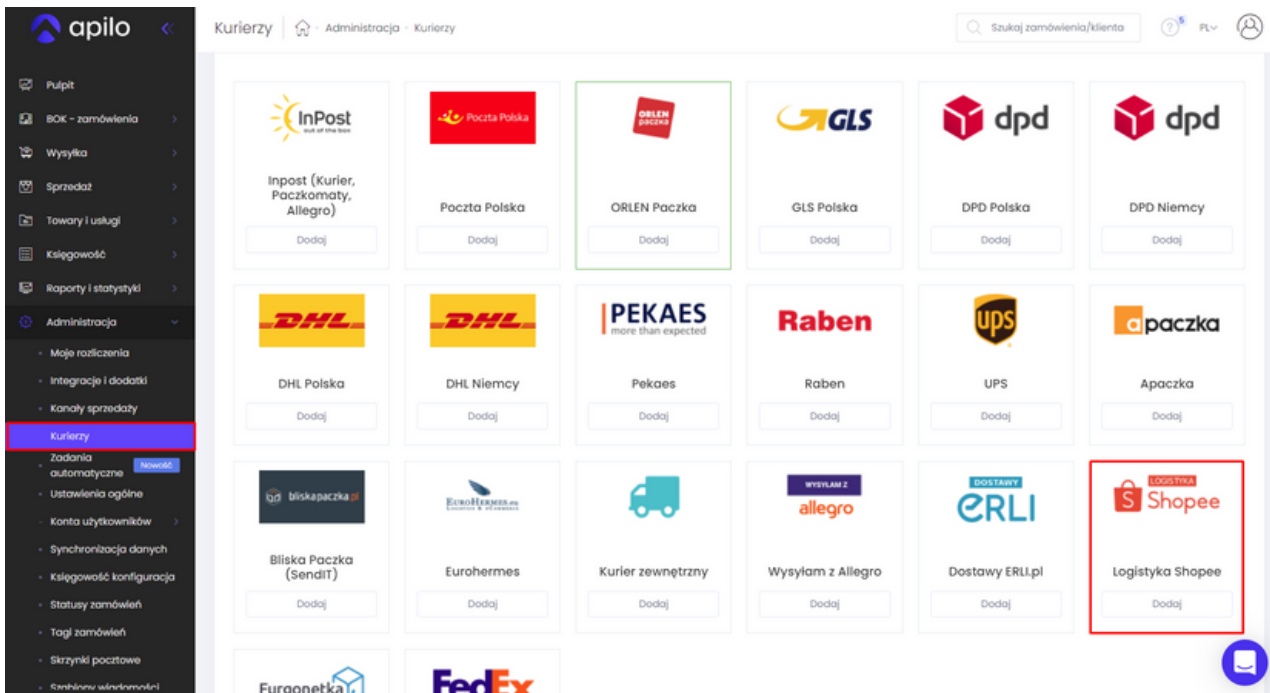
apilo

Pulpit
BOK - zamówienia
Wysyłka
Sprzedaż
Towary i usługi
Księgowość
Raporty i statystyki
Administracja
Moje rozliczenia
Integracje i dodatki
Kanały sprzedaży
Kurierzy
Zadania automatyczne Nowość
Ustawienia ogólne
Konta użytkowników
Synchronizacja danych
Księgowość konfiguracja
Statusy zamówień
Tagi zamówień
Skrzynki pocztowe
Szablony wiadomości

Kurierzy · Administracja · Kurierzy

Szukaj zamówienia/klienta

5 PL

InPost out of the box
Inpost (Kurier, Paczkomaty, Allegro)
Dodaj

Poczta Polska
Poczta Polska
Dodaj

ORLEN paczka
ORLEN Paczka
Dodaj

GLS
GLS Polska
Dodaj

dpd
DPD Polska
Dodaj

dpd
DPD Niemcy
Dodaj

DHL
DHL Polska
Dodaj

DHL
DHL Niemcy
Dodaj

PEKAES more than expected
Pekaes
Dodaj

Raben
Raben
Dodaj

ups
UPS
Dodaj

apaczka
Apaczka
Dodaj

bliskapaczka.pl
Bliska Paczka (SendIT)
Dodaj

EUROHERMES.eu
Eurohermes
Dodaj

Kurier zewnętrzny
Dodaj

WYSYŁAM Z allegro
Wysyłam z Allegro
Dodaj

DOSTAWY ERLI
Dostawy ERLI.pl
Dodaj

LOGISTYKA Shopee
Logistyka Shopee
Dodaj

Furgonetka

FedEx